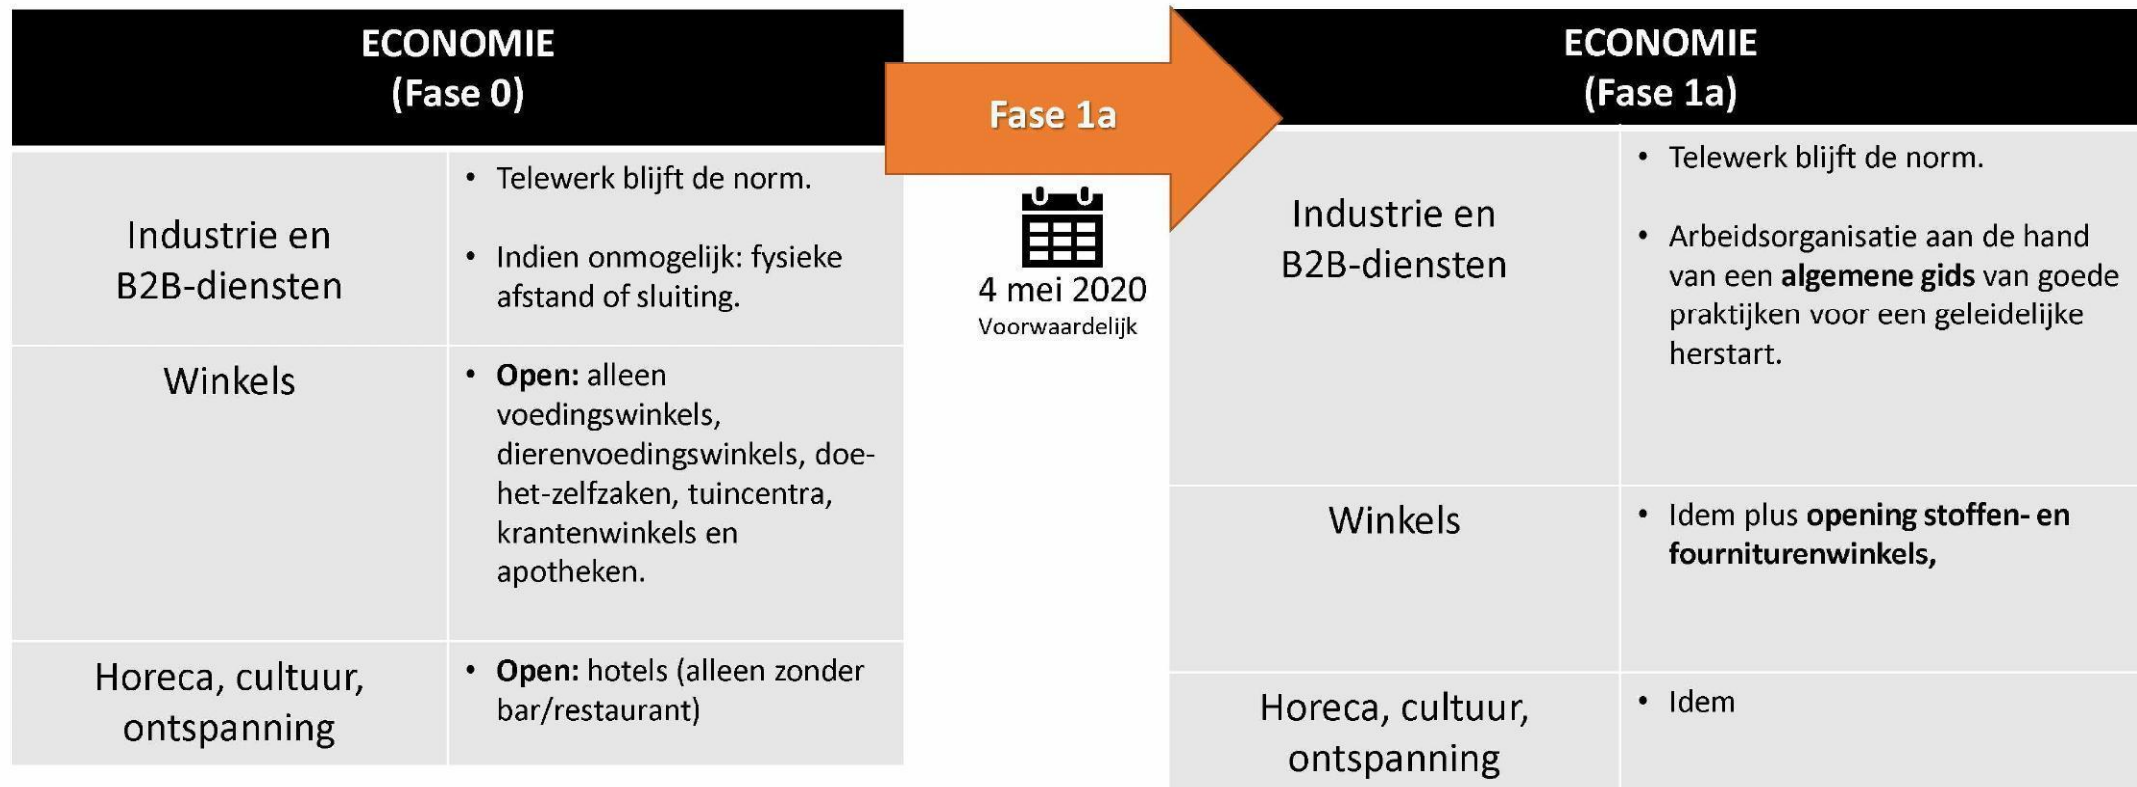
ECONOMIE
(Fase 0)

| Industrie en B2B-diensten | • Telewerk blijft de norm. • Indien onmogelijk: fysieke afstand of sluiting. |
|---|---|
| Winkels | • **Open:** alleen voedingswinkels, dierenvoedingswinkels, doe-het-zelfzaken, tuincentra, krantenwinkels en apotheken. |
| Horeca, cultuur, ontspanning | • **Open:** hotels (alleen zonder bar/restaurant) |

Fase 1a

4 mei 2020
Voorwaardelijk

ECONOMIE
(Fase 1a)

| Industrie en B2B-diensten | • Telewerk blijft de norm. • Arbeidsorganisatie aan de hand van een **algemene gids** van goede praktijken voor een geleidelijke herstart. |
|---|---|
| Winkels | • Idem plus **opening stoffen- en fourniturenwinkels,** |
| Horeca, cultuur, ontspanning | • Idem |